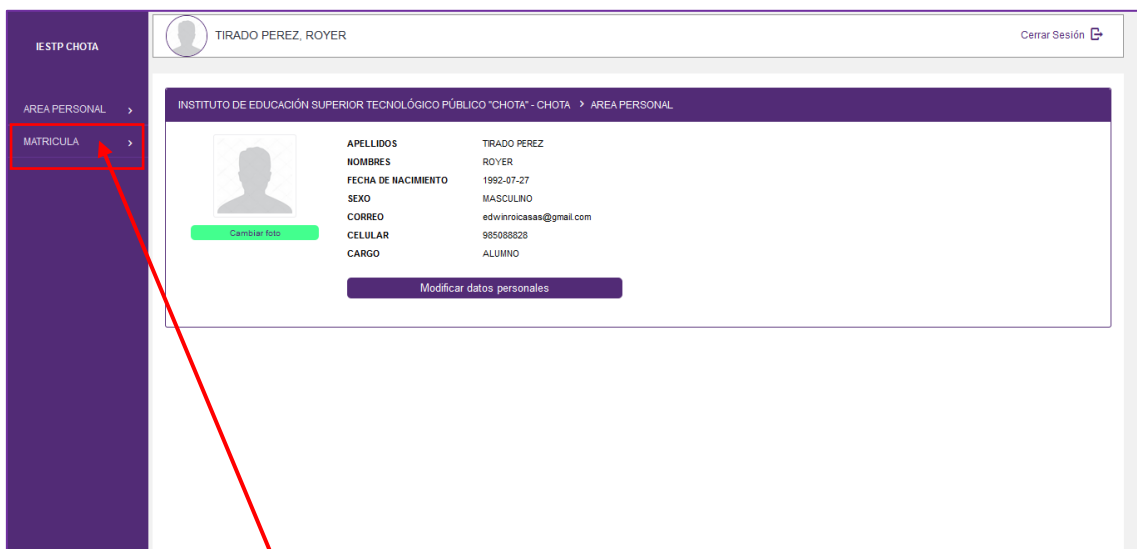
IESTP CHOTA

AREA PERSONAL >

MATRICULA >

TIRADO PEREZ, ROYER

Cerrar Sesión

INSTITUTO DE EDUCACIÓN SUPERIOR TECNOLÓGICO PÚBLICO "CHOTA" - CHOTA > AREA PERSONAL

Cambiar foto

| | |
|---|---|
| APELLIDOS | TIRADO PEREZ |
| NOMBRES | ROYER |
| FECHA DE NACIMIENTO | 1992-07-27 |
| SEXO | MASCULINO |
| CORREO | edwinroicasas@gmail.com |
| CELULAR | 985088828 |
| CARGO | ALUMNO |

Modificar datos personales